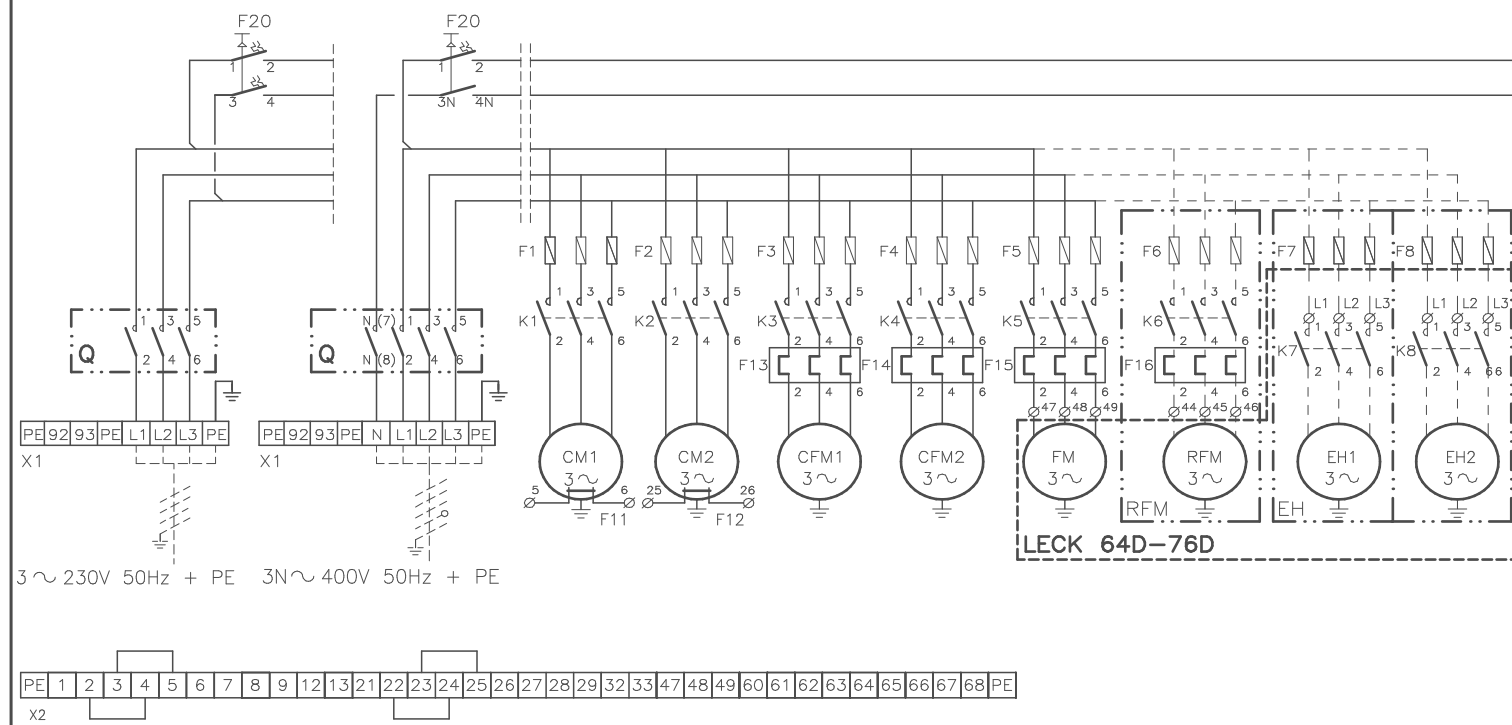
F20
1 2
3 4

F20
1 2
3N 4N

F1 F2 F3 F4 F5 F6 F7 F8

1 3 5
K1 2 4 6
1 3 5
K2 2 4 6
1 3 5
K3 2 4 6
F13 2 4 6
1 3 5
K4 2 4 6
F14 2 4 6
1 3 5
K5 2 4 6
F15 2 4 6
47 48 49
1 3 5
K6 2 4 6
F16 2 4 6
44 45 46
L1 L2 L3
1 3 5
K7 2 4 6
L1 L2 L3
1 3 5
K8 2 4 66

Q 1 3 5 2 4 6
Q N (7) 1 3 5 N (8) 2 4 6

| PE | 92 | 93 | PE | L1 | L2 | L3 | PE |
|---|---|---|---|---|---|---|---|

X1

| PE | 92 | 93 | PE | N | L1 | L2 | L3 | PE |
|---|---|---|---|---|---|---|---|---|

X1

CM1 $3\sim$
5 6
F11
CM2 $3\sim$
25 26
F12
CFM1 $3\sim$
CFM2 $3\sim$
FM $3\sim$
RFM $3\sim$
RFM
EH1 $3\sim$
EH
EH2 $3\sim$

LECK 64D–76D

$3\sim$ 230V 50Hz + PE $3N\sim$ 400V 50Hz + PE

| PE | 1 | 2 | 3 | 4 | 5 | 6 | 7 | 8 | 9 | 12 | 13 | 21 | 22 | 23 | 24 | 25 | 26 | 27 | 28 | 29 | 32 | 33 | 47 | 48 | 49 | 60 | 61 | 62 | 63 | 64 | 65 | 66 | 67 | 68 | PE |
|---|---|---|---|---|---|---|---|---|---|---|---|---|---|---|---|---|---|---|---|---|---|---|---|---|---|---|---|---|---|---|---|---|---|---|---|

X2